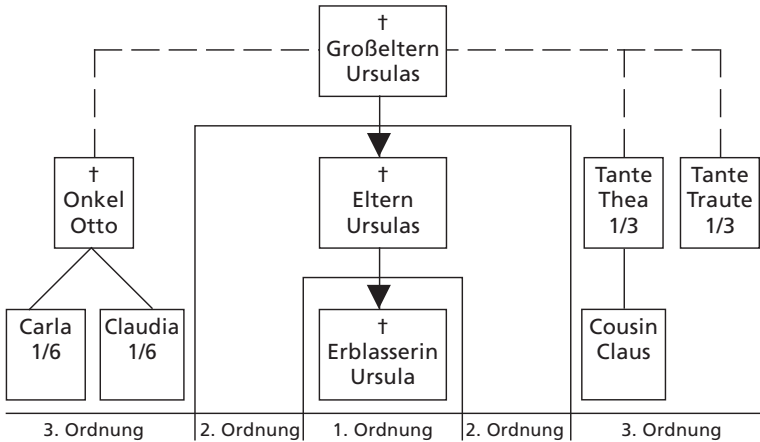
†
Großeltern
Ursulas

†
Onkel
Otto

†
Eltern
Ursulas

Tante
Thea
1/3

Tante
Traute
1/3

Carla
1/6

Claudia
1/6

†
Erblasserin
Ursula

Cousin
Claus

3. Ordnung
2. Ordnung
1. Ordnung
2. Ordnung
3. Ordnung